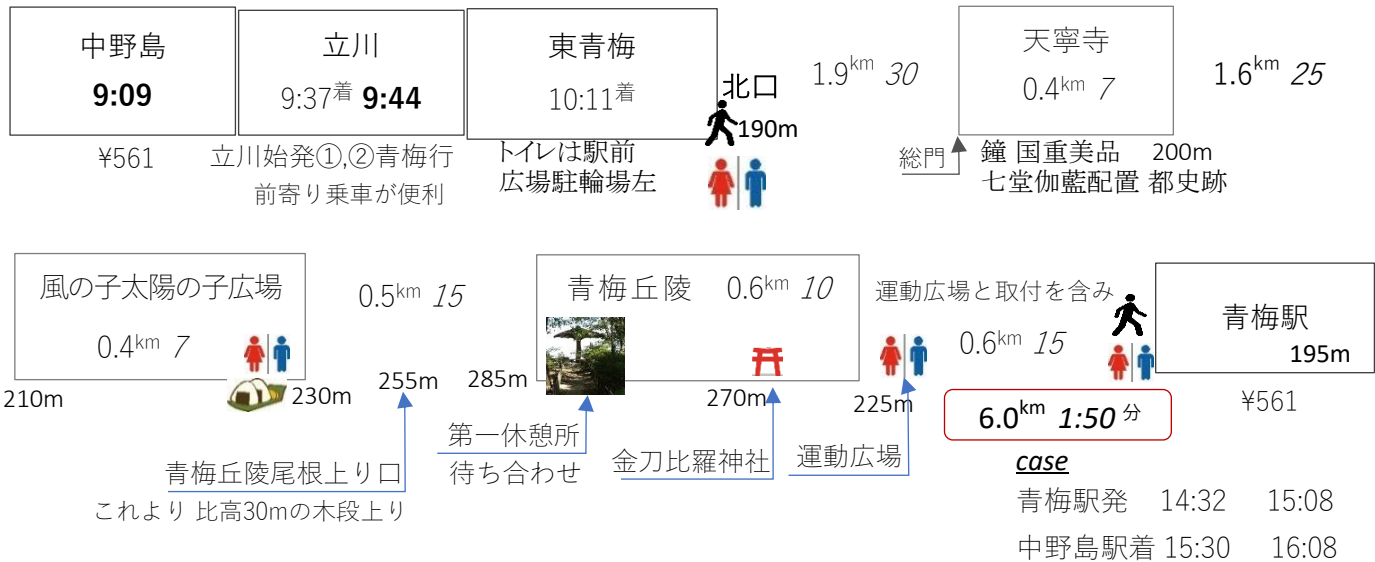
中野島
9:09

¥561

立川
9:37着 9:44

立川始発①,②青梅行
前寄り乗車が便利

東青梅
10:11着

トイレは駅前
広場駐輪場左

北口
190m

1.9$^{km}$ 30

天寧寺
0.4$^{km}$ 7

総門

鐘 国重美品 200m
七堂伽藍配置 都史跡

1.6$^{km}$ 25

風の子太陽の子広場
0.4$^{km}$ 7

210m

230m

0.5$^{km}$ 15

255m

青梅丘陵尾根上り口
これより 比高30mの木段上り

285m

青梅丘陵 0.6$^{km}$ 10

第一休憩所
待ち合わせ

270m

金刀比羅神社

運動広場と取付を含み

0.6$^{km}$ 15

225m

運動広場

青梅駅
195m

¥561

6.0$^{km}$ 1:50 分

case
青梅駅発 14:32 15:08
中野島駅着 15:30 16:08